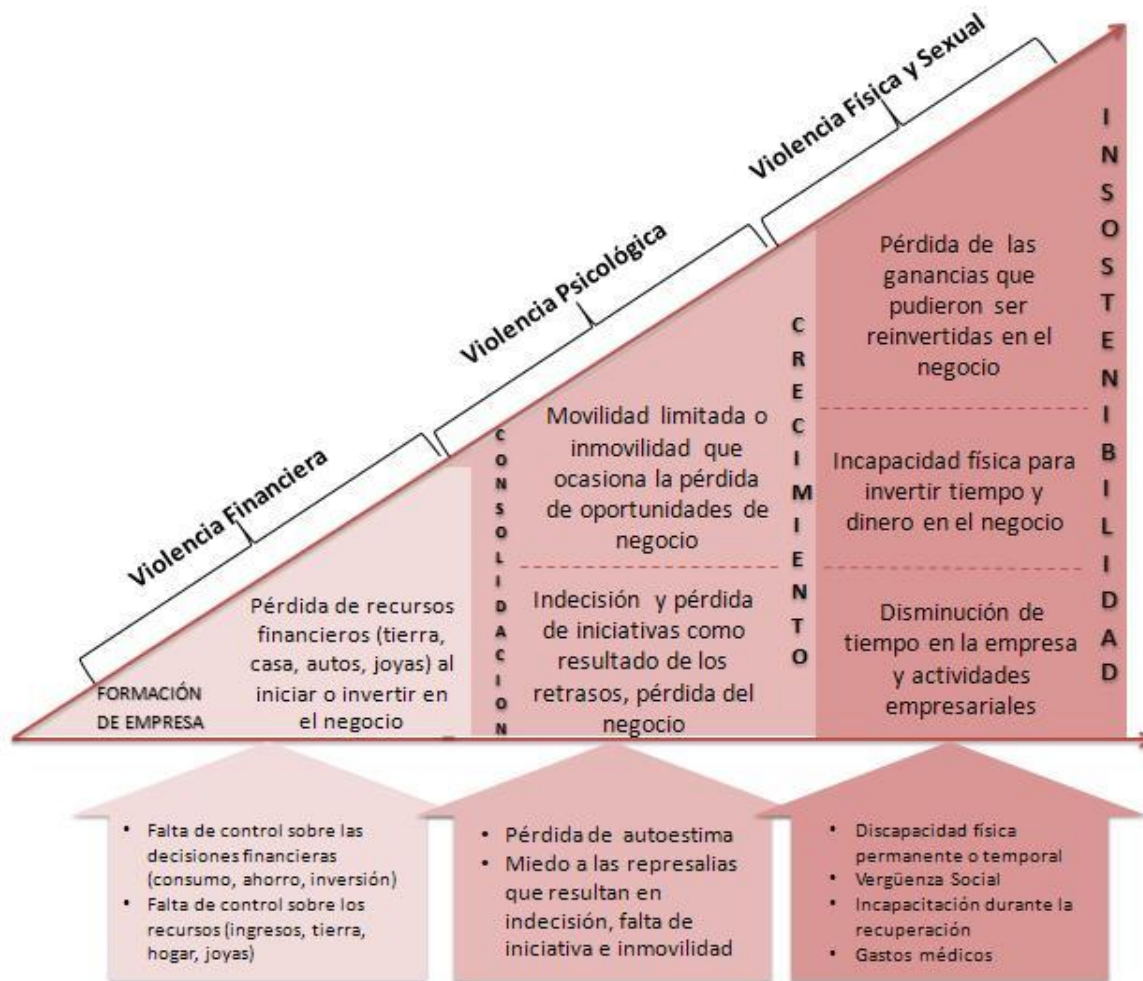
Violencia Financiera

Violencia Psicológica

Violencia Física y Sexual

FORMACIÓN DE EMPRESA

Pérdida de recursos financieros (tierra, casa, autos, joyas) al iniciar o invertir en el negocio

CONSOLIDACION

Movilidad limitada o inmovilidad que ocasiona la pérdida de oportunidades de negocio

Indecisión y pérdida de iniciativas como resultado de los retrasos, pérdida del negocio

CRECIMIENTO

Pérdida de las ganancias que pudieron ser reinvertidas en el negocio

Incapacidad física para invertir tiempo y dinero en el negocio

Disminución de tiempo en la empresa y actividades empresariales

INSOSTENIBILIDAD

• Falta de control sobre las decisiones financieras (consumo, ahorro, inversión)
• Falta de control sobre los recursos (ingresos, tierra, hogar, joyas)

• Pérdida de autoestima
• Miedo a las represalias que resultan en indecisión, falta de iniciativa e inmovilidad

• Discapacidad física permanente o temporal
• Vergüenza Social
• Incapacitación durante la recuperación
• Gastos médicos